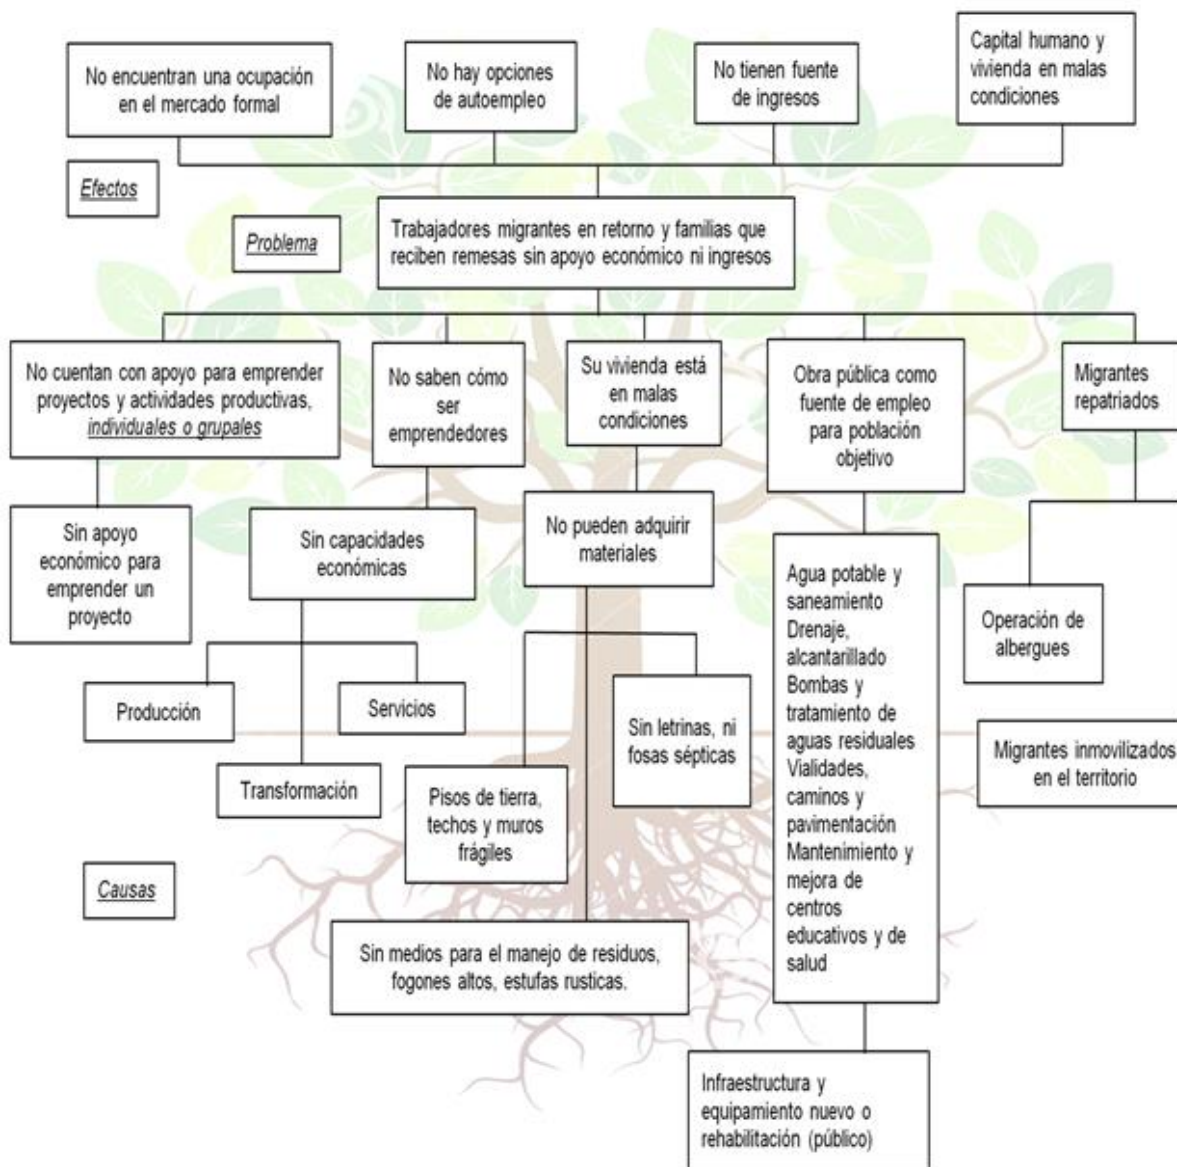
No encuentran una ocupación en el mercado formal

No hay opciones de autoempleo

No tienen fuente de ingresos

Capital humano y vivienda en malas condiciones

Efectos

Problema

Trabajadores migrantes en retorno y familias que reciben remesas sin apoyo económico ni ingresos

No cuentan con apoyo para emprender proyectos y actividades productivas, individuales o grupales

No saben cómo ser emprendedores

Su vivienda está en malas condiciones

Obra pública como fuente de empleo para población objetivo

Migrantes repatriados

Sin apoyo económico para emprender un proyecto

Sin capacidades económicas

No pueden adquirir materiales

Agua potable y saneamiento Drenaje, alcantarillado Bombas y tratamiento de aguas residuales Vialidades, caminos y pavimentación Mantenimiento y mejora de centros educativos y de salud

Operación de albergues

Producción

Servicios

Sin letrinas, ni fosas sépticas

Migrantes inmovilizados en el territorio

Transformación

Pisos de tierra, techos y muros frágiles

Causas

Sin medios para el manejo de residuos, fogones altos, estufas rusticas.

Infraestructura y equipamiento nuevo o rehabilitación (público)